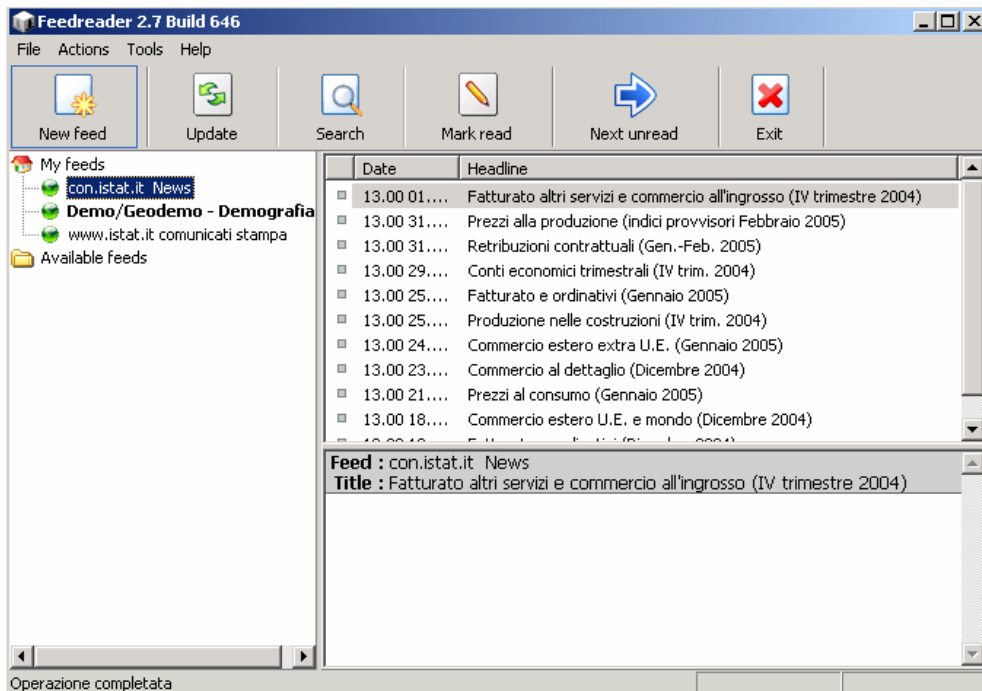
Feedreader 2.7 Build 646

File Actions Tools Help

New feed Update Search Mark read Next unread Exit

My feeds
con.istat.it News
Demo/Geodemo - Demografia
www.istat.it comunicati stampa
Available feeds

| Date | Headline |
|---|---|
| 13.00 01.... | Fatturato altri servizi e commercio all'ingrosso (IV trimestre 2004) |
| 13.00 31.... | Prezzi alla produzione (indici provvisori Febbraio 2005) |
| 13.00 31.... | Retribuzioni contrattuali (Gen.-Feb. 2005) |
| 13.00 29.... | Conti economici trimestrali (IV trim. 2004) |
| 13.00 25.... | Fatturato e ordinativi (Gennaio 2005) |
| 13.00 25.... | Produzione nelle costruzioni (IV trim. 2004) |
| 13.00 24.... | Commercio estero extra U.E. (Gennaio 2005) |
| 13.00 23.... | Commercio al dettaglio (Dicembre 2004) |
| 13.00 21.... | Prezzi al consumo (Gennaio 2005) |
| 13.00 18.... | Commercio estero U.E. e mondo (Dicembre 2004) |
| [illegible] | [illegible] |

Feed : con.istat.it News
Title : Fatturato altri servizi e commercio all'ingrosso (IV trimestre 2004)

Operazione completata